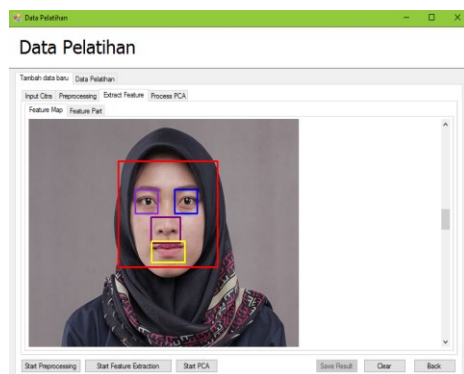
Data Pelatihan

Data Pelatihan

Tambah data baru | Data Pelatihan

Input Citra | Preprocessing | Extract Feature | Process PCA

Feature Map | Feature Part

Start Preprocessing | Start Feature Extraction | Start PCA | Save Result | Clear | Back